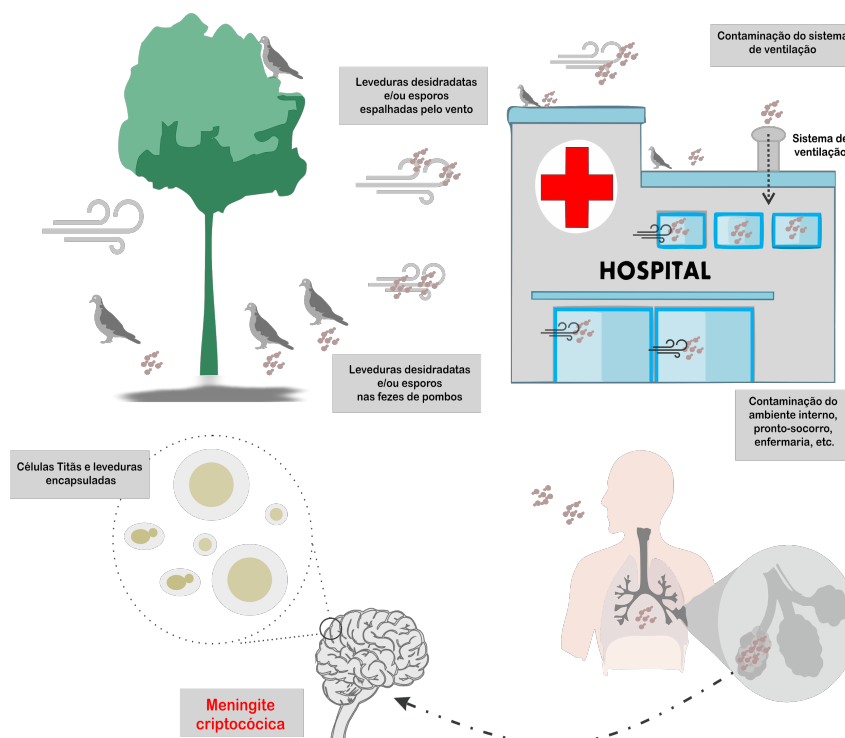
Leveduras desidradatas e/ou esporos espalhadas pelo vento

Contaminação do sistema de ventilação

Sistema de ventilação

HOSPITAL

Leveduras desidradatas e/ou esporos nas fezes de pombos

Contaminação do ambiente interno, pronto-socorro, enfermaria, etc.

Células Titãs e leveduras encapsuladas

Meningite criptocócica